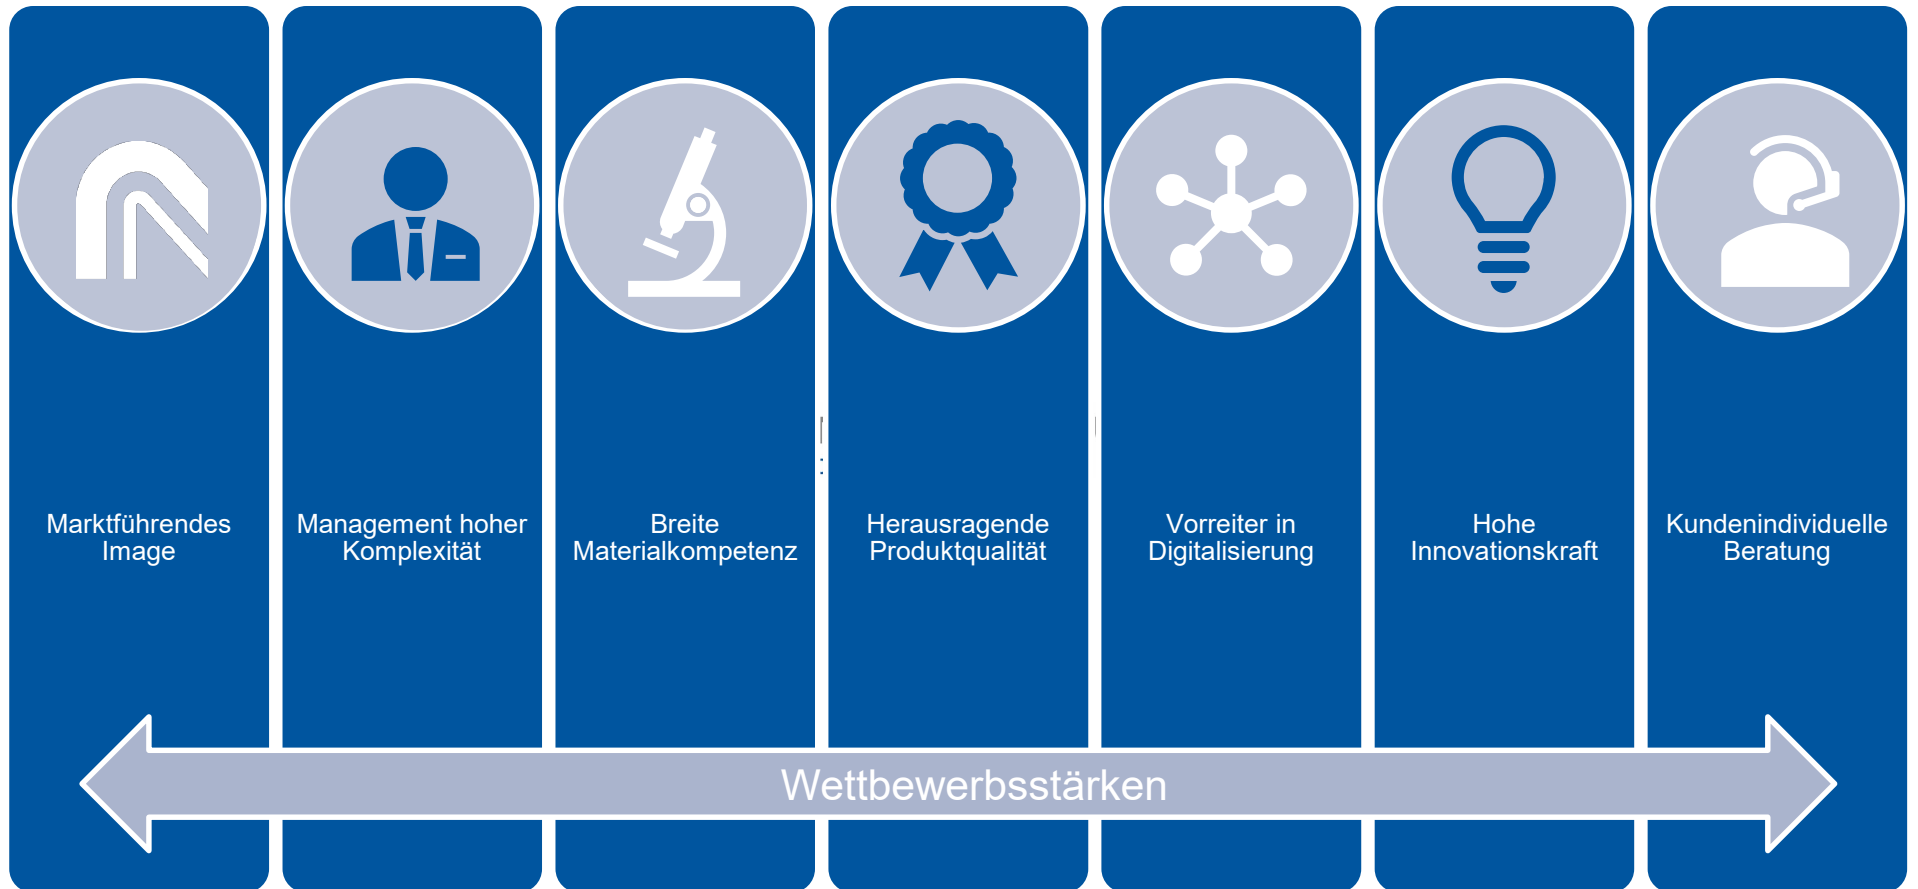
Marktführendes Image

Management hoher Komplexität

Breite Materialkompetenz

Herausragende Produktqualität

Vorreiter in Digitalisierung

Hohe Innovationskraft

Kundenindividuelle Beratung

Wettbewerbsstärken